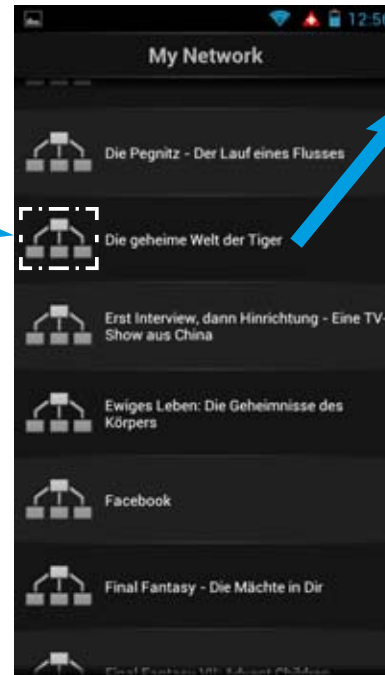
12:5

My Network

Die Pegnitz - Der Lauf eines Flusses

Die geheime Welt der Tiger

Erst Interview, dann Hinrichtung - Eine TV-Show aus China

Ewiges Leben: Die Geheimnisse des Körpers

Facebook

Final Fantasy - Die Mächte in Dir

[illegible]